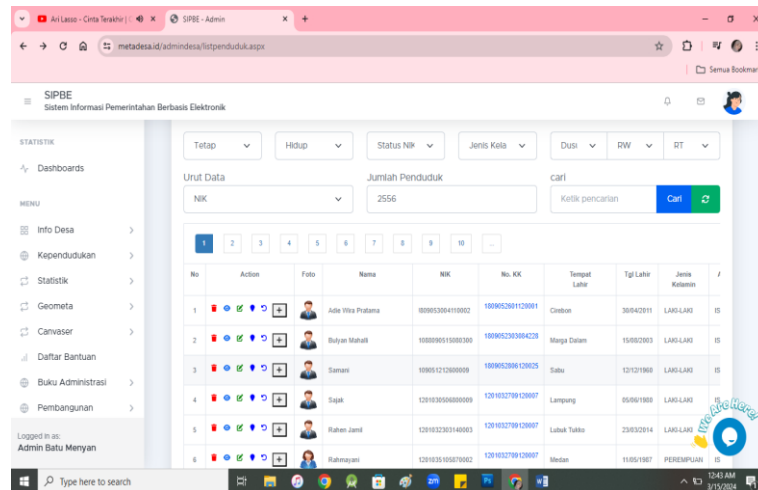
Ari Lasso - Cinta Terakhir | × SIPBE - Admin × +

metadesa.id/admindesa/listpenduduk.aspx

Semua Bookmark

SIPBE
Sistem Informasi Pemerintahan Berbasis Elektronik

STATISTIK
Dashboards

MENU
Info Desa
Kependudukan
Statistik
Geometa
Canvaser
Daftar Bantuan
Buku Administrasi
Pembangunan

Logged in as:
Admin Batu Menyan

Tetap | Hidup | Status Nik | Jenis Kela | Dusi | RW | RT

Urut Data
NIK

Jumlah Penduduk
2556

cari
Ketik pencarian
Cari

1 2 3 4 5 6 7 8 9 10 ...

| No | Action | Foto | Nama | NIK | No. KK | Tempat Lahir | Tgl Lahir | Jenis Kelamin | A |
|---|---|---|---|---|---|---|---|---|---|
| 1 | | | Adie Wira Pratama | 1809053004110002 | 1809052601120001 | Cirebon | 30/04/2011 | LAKI-LAKI | IS |
| 2 | | | Bulyan Mahalli | 1080090515080300 | 1809052503004228 | Marga Dalam | 15/08/2003 | LAKI-LAKI | IS |
| 3 | | | Samani | 1090512126000009 | 1809052806120025 | Sabu | 12/12/1960 | LAKI-LAKI | IS |
| 4 | | | Sajak | 1201030506000009 | 1201032709120007 | Lampung | 05/06/1980 | LAKI-LAKI | IS |
| 5 | | | Rahen Jamil | 1201032303140003 | 1201032709120007 | Lubuk Tukko | 23/03/2014 | LAKI-LAKI | IS |
| 6 | | | Rahmayani | 1201035105870002 | 1201032709120007 | Medan | 11/05/1987 | PEREMPUAN | IS |

We Are Here!

Type here to search

12:43 AM
3/15/2024